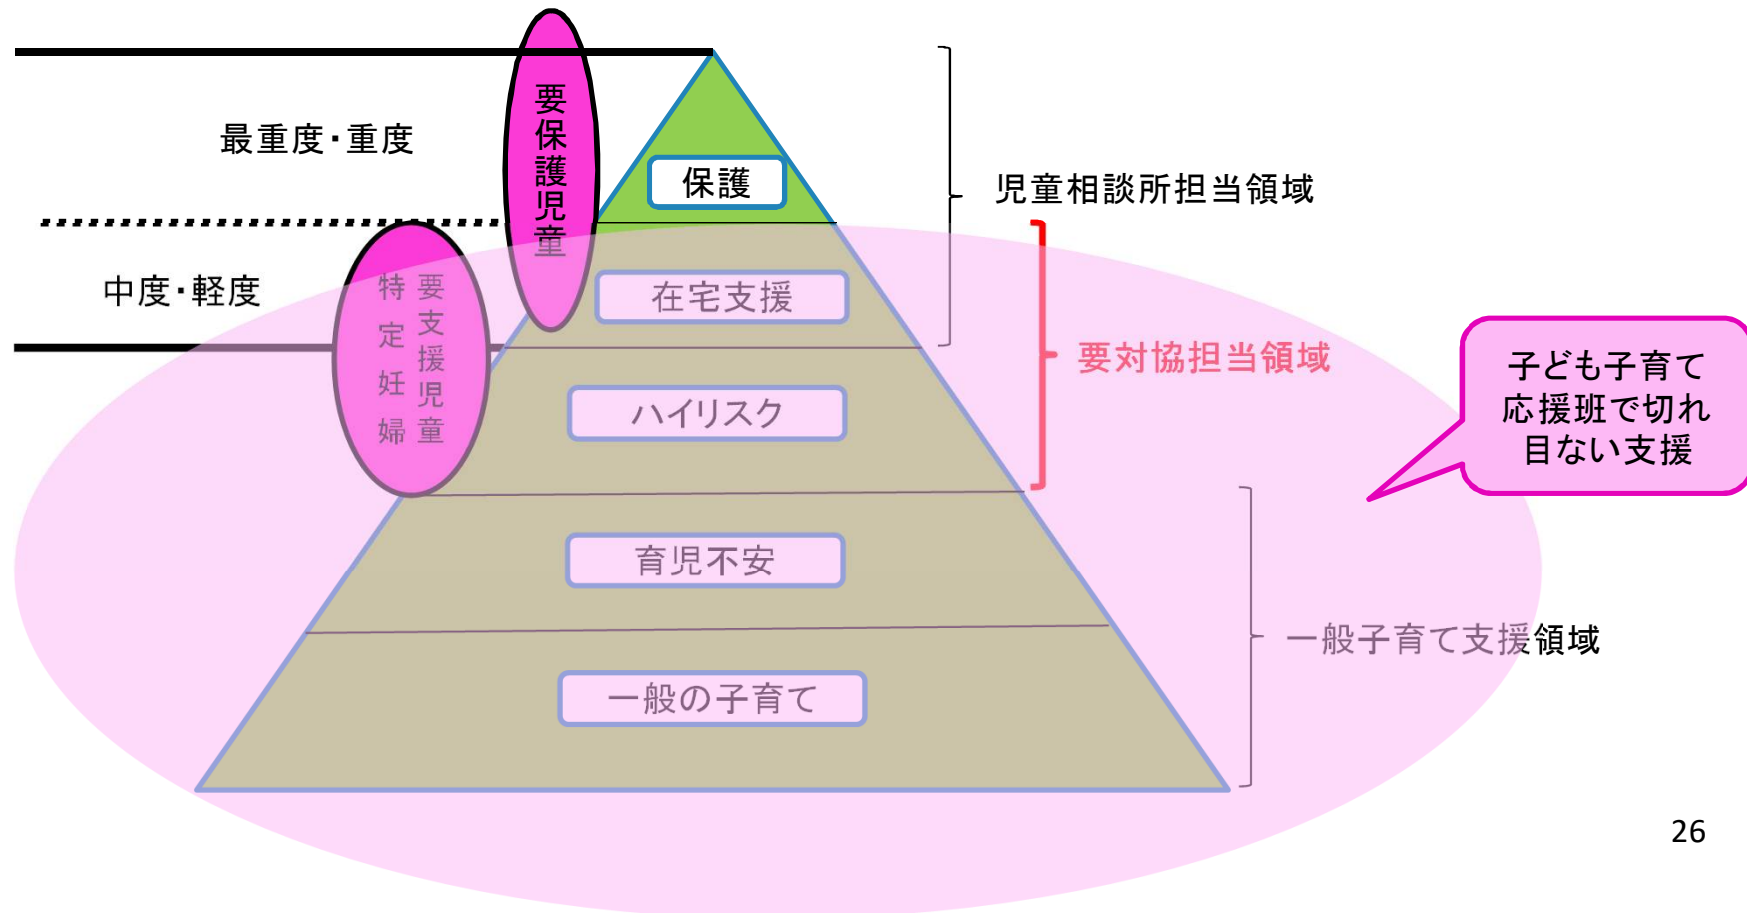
最重度・重度

要保護児童

保護

児童相談所担当領域

中度・軽度

特定妊婦

要支援児童

在宅支援

要対協担当領域

ハイリスク

子ども子育て応援班で切れ目ない支援

育児不安

一般子育て支援領域

一般の子育て

26